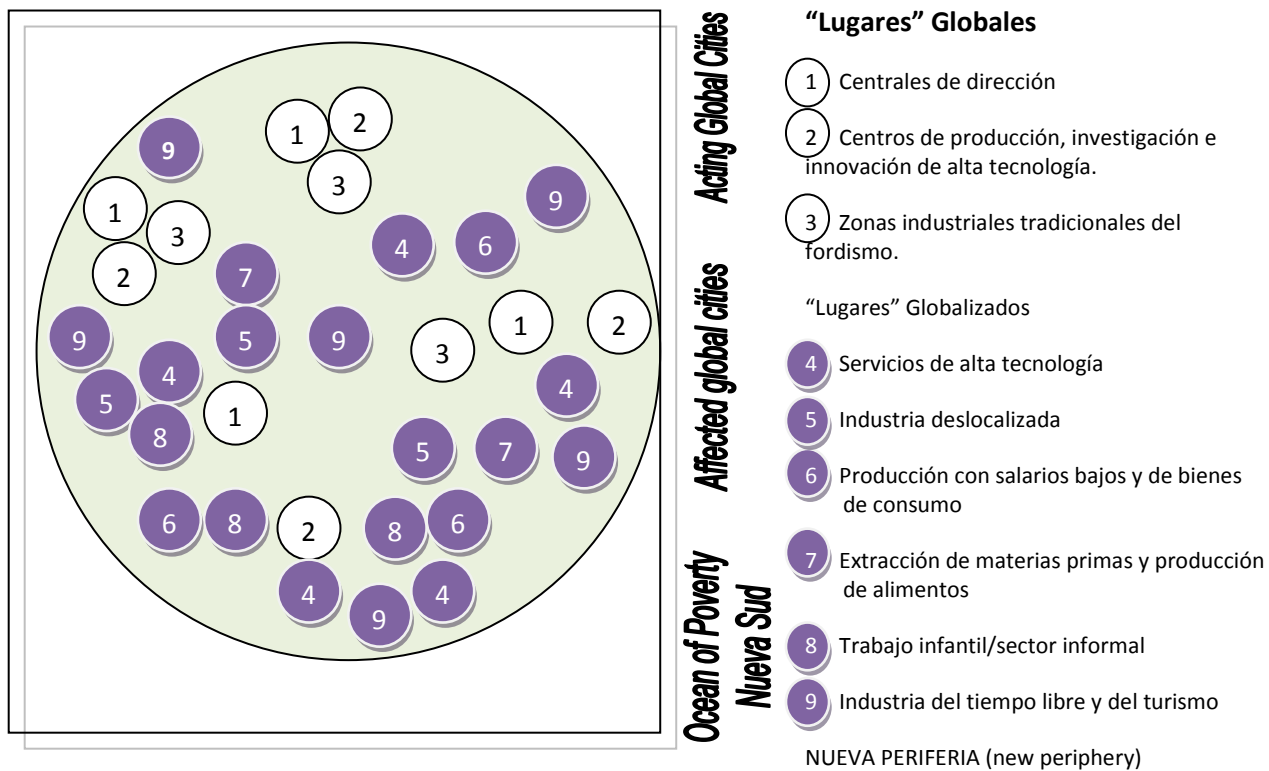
9

1

2

3

9

1

3

4

6

2

7

9

5

9

3

1

2

4

4

5

8

1

4

5

7

9

6

8

2

8

6

4

4

9

Acting Global Cities

Affected global cities

Ocean of Poverty
Nueva Sud

**"Lugares" Globales**

1 Centrales de dirección

2 Centros de producción, investigación e innovación de alta tecnología.

3 Zonas industriales tradicionales del fordismo.

"Lugares" Globalizados

4 Servicios de alta tecnología

5 Industria deslocalizada

6 Producción con salarios bajos y de bienes de consumo

7 Extracción de materias primas y producción de alimentos

8 Trabajo infantil/sector informal

9 Industria del tiempo libre y del turismo

NUEVA PERIFERIA (new periphery)